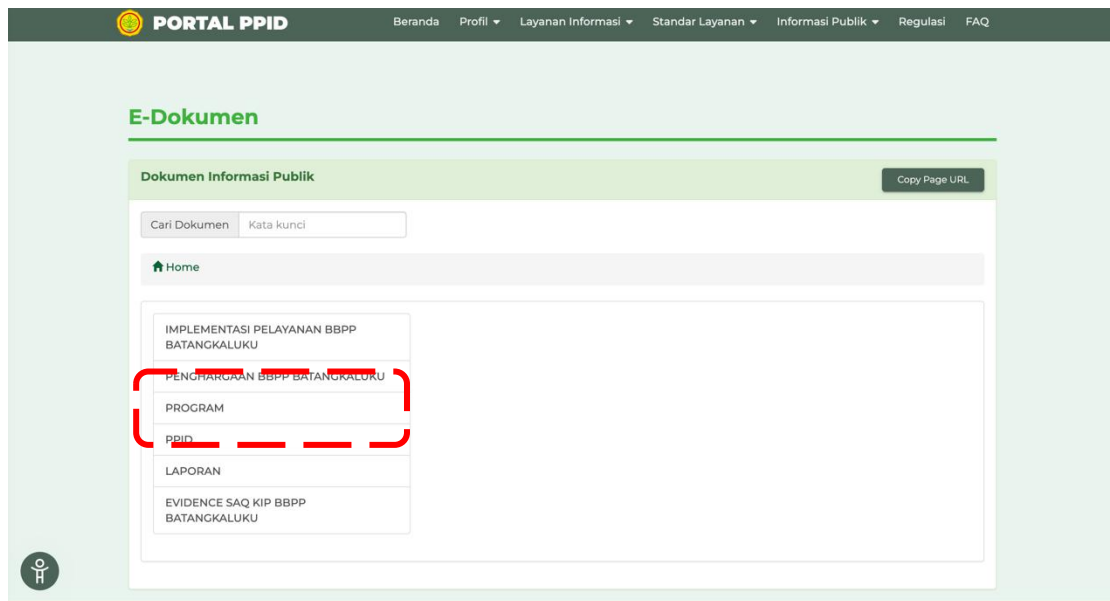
PORTAL PPID

Beranda Profil ▾ Layanan Informasi ▾ Standar Layanan ▾ Informasi Publik ▾ Regulasi FAQ

E-Dokumen

Dokumen Informasi Publik

Copy Page URL

Cari Dokumen Kata kunci

Home

IMPLEMENTASI PELAYANAN BBPP BATANGKALUKU

PENGHARGAAN BBPP BATANGKALUKU

PROGRAM

PPID

LAPORAN

EVIDENCE SAQ KIP BBPP BATANGKALUKU